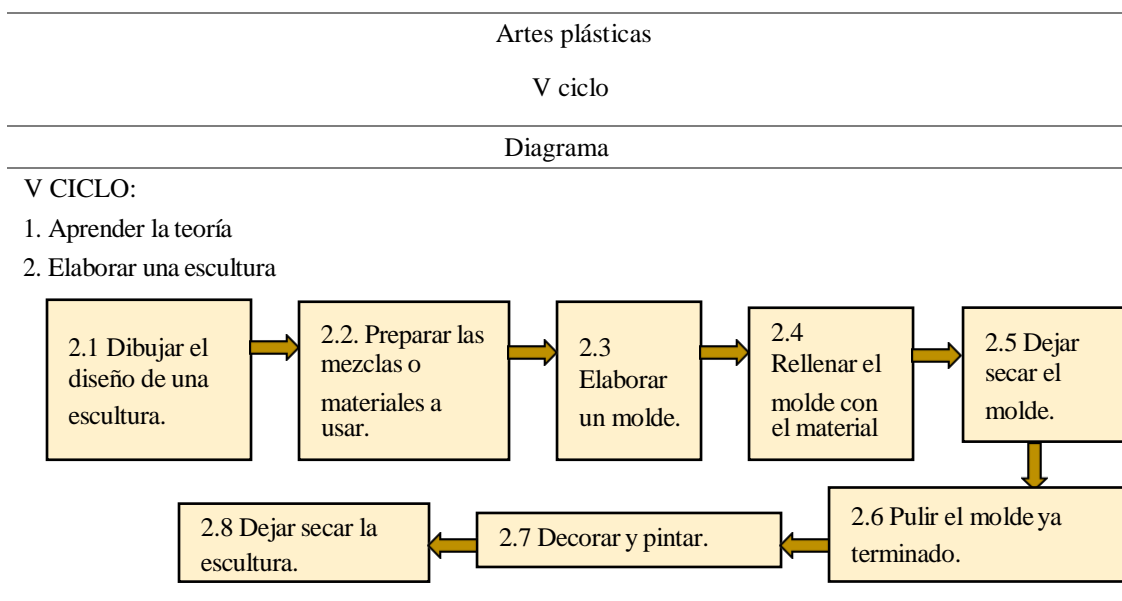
Artes plásticas

V ciclo

Diagrama

V CICLO:

1. Aprender la teoría

2. Elaborar una escultura

2.1 Dibujar el diseño de una escultura.

2.2. Preparar las mezclas o materiales a usar.

2.3 Elaborar un molde.

2.4 Rellenar el molde con el material

2.5 Dejar secar el molde.

2.6 Pulir el molde ya terminado.

2.7 Decorar y pintar.

2.8 Dejar secar la escultura.